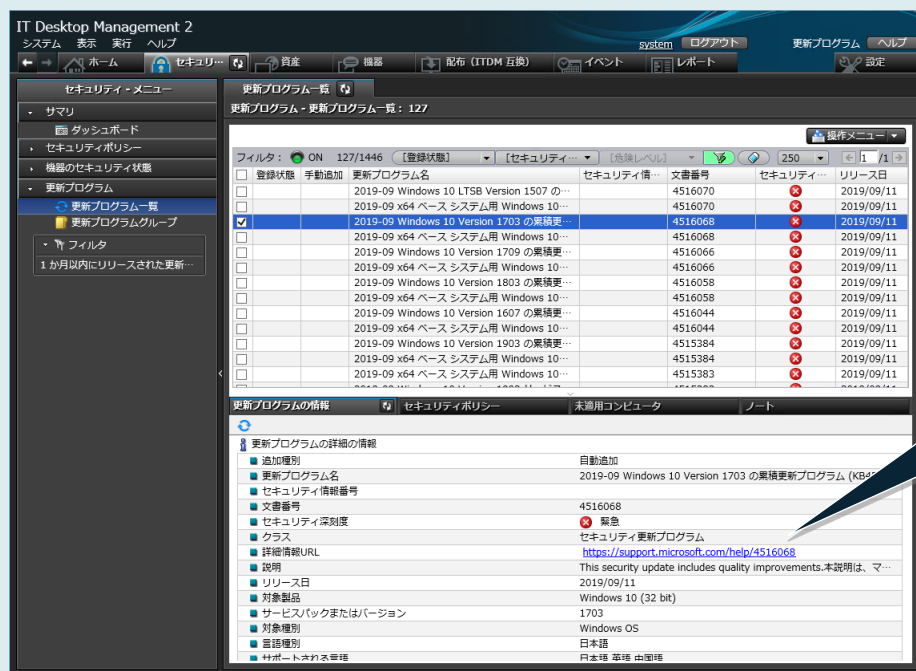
IT Desktop Management 2
システム 表示 実行 ヘルプ
system ログアウト 更新プログラム ヘルプ
ホーム セキュリ… 資産 機器 配布（ITDM 互換） イベント レポート 設定

セキュリティ - メニュー
サマリ
ダッシュボード
セキュリティポリシー
機器のセキュリティ状態
更新プログラム
更新プログラム一覧
更新プログラムグループ
フィルタ
1 か月以内にリリースされた更新…

更新プログラム一覧
更新プログラム - 更新プログラム一覧：127
操作メニュー
フィルタ：ON 127/1446 [登録状態] [セキュリティ… [危険レベル] 250 1 /1

| | 登録状態 | 手動追加 | 更新プログラム名 | セキュリティ情… | 文書番号 | セキュリティ… | リリース日 |
|---|---|---|---|---|---|---|---|
| | | | 2019-09 Windows 10 LTSB Version 1507 の… | | 4516070 | | 2019/09/11 |
| | | | 2019-09 x64 ベース システム用 Windows 10… | | 4516070 | | 2019/09/11 |
| ☑ | | | 2019-09 Windows 10 Version 1703 の累積更… | | 4516068 | | 2019/09/11 |
| | | | 2019-09 x64 ベース システム用 Windows 10… | | 4516068 | | 2019/09/11 |
| | | | 2019-09 Windows 10 Version 1709 の累積更… | | 4516066 | | 2019/09/11 |
| | | | 2019-09 x64 ベース システム用 Windows 10… | | 4516066 | | 2019/09/11 |
| | | | 2019-09 Windows 10 Version 1803 の累積更… | | 4516058 | | 2019/09/11 |
| | | | 2019-09 x64 ベース システム用 Windows 10… | | 4516058 | | 2019/09/11 |
| | | | 2019-09 Windows 10 Version 1607 の累積更… | | 4516044 | | 2019/09/11 |
| | | | 2019-09 x64 ベース システム用 Windows 10… | | 4516044 | | 2019/09/11 |
| | | | 2019-09 Windows 10 Version 1903 の累積更… | | 4515384 | | 2019/09/11 |
| | | | 2019-09 x64 ベース システム用 Windows 10… | | 4515384 | | 2019/09/11 |
| | | | 2019-09 x64 ベース システム用 Windows 10… | | 4515383 | | 2019/09/11 |

更新プログラムの情報 セキュリティポリシー 未適用コンピュータ ノート
更新プログラムの詳細の情報

| | |
|---|---|
| 追加種別 | 自動追加 |
| 更新プログラム名 | 2019-09 Windows 10 Version 1703 の累積更新プログラム（KB4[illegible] |
| セキュリティ情報番号 | |
| 文書番号 | 4516068 |
| セキュリティ深刻度 | 緊急 |
| クラス | セキュリティ更新プログラム |
| 詳細情報URL | https://support.microsoft.com/help/4516068 |
| 説明 | This security update includes quality improvements.本説明は、マ… |
| リリース日 | 2019/09/11 |
| 対象製品 | Windows 10 (32 bit) |
| サービスパックまたはバージョン | 1703 |
| 対象種別 | Windows OS |
| 言語種別 | 日本語 |
| サポートされる言語 | 日本語 英語 中国語 |